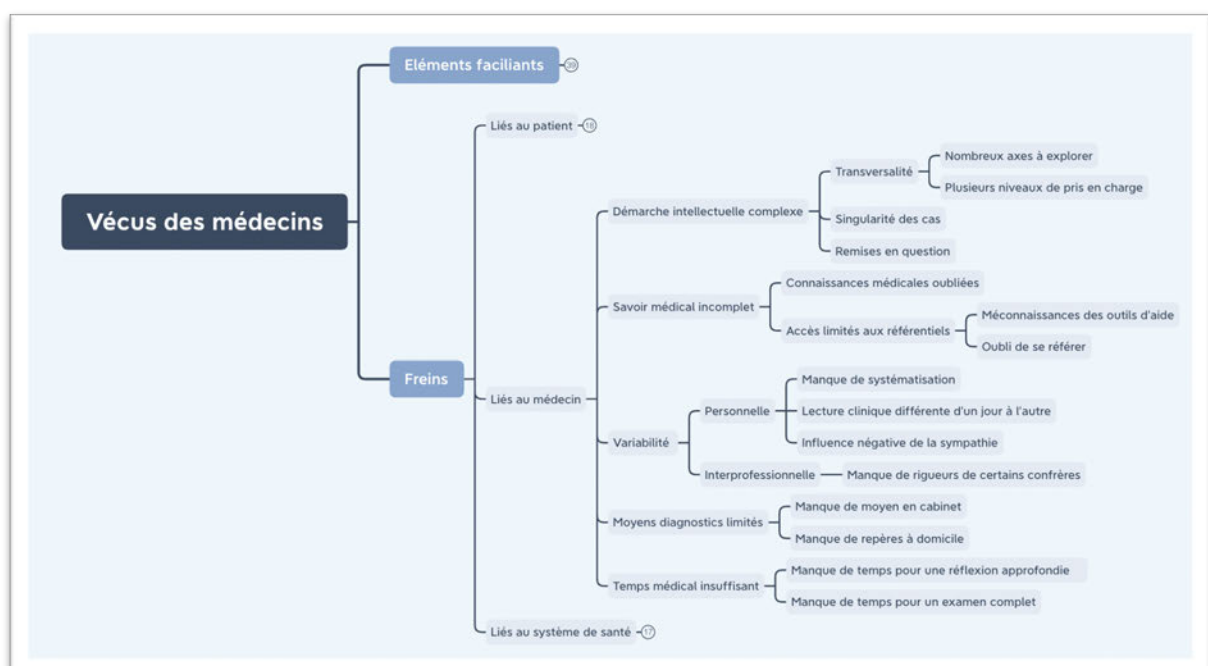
Vécus des médecins

Eléments faciliants 39

Freins

Liés au patient 18

Liés au médecin

Démarche intellectuelle complexe

Transversalité

Nombreux axes à explorer

Plusieurs niveaux de pris en charge

Singularité des cas

Remises en question

Savoir médical incomplet

Connaissances médicales oubliées

Accès limités aux référentiels

Méconnaissances des outils d'aide

Oubli de se référer

Variabilité

Personnelle

Manque de systématisation

Lecture clinique différente d'un jour à l'autre

Influence négative de la sympathie

Interprofessionnelle

Manque de rigueurs de certains confrères

Moyens diagnostics limités

Manque de moyen en cabinet

Manque de repères à domicile

Temps médical insuffisant

Manque de temps pour une réflexion approfondie

Manque de temps pour un examen complet

Liés au système de santé 17